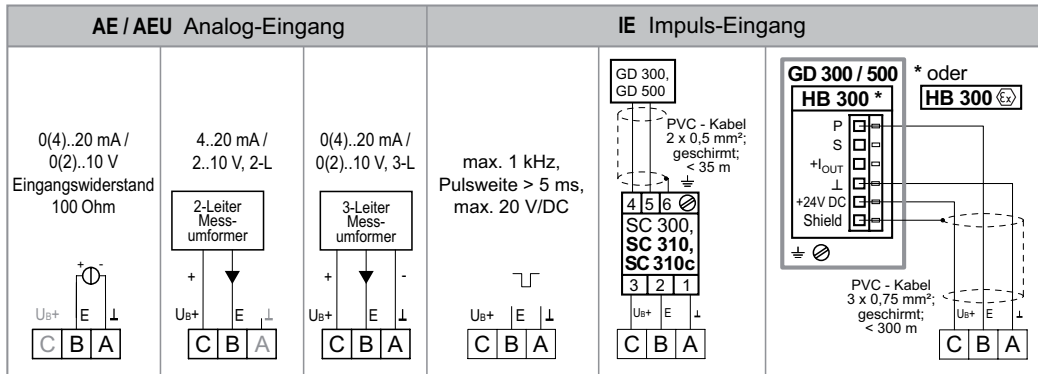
**AE / AEU** Analog-Eingang

0(4)..20 mA / 0(2)..10 V Eingangswiderstand 100 Ohm

+ -

UB+ E ⊥

C B A

4..20 mA / 2..10 V, 2-L

2-Leiter Mess-umformer

+

UB+ E ⊥

C B A

0(4)..20 mA / 0(2)..10 V, 3-L

3-Leiter Mess-umformer

+ -

UB+ E ⊥

C B A

**IE** Impuls-Eingang

max. 1 kHz, Pulsweite > 5 ms, max. 20 V/DC

UB+ E ⊥

C B A

GD 300, GD 500

PVC - Kabel 2 x 0,5 mm²; geschirmt; < 35 m

4 5 6

SC 300, **SC 310, SC 310c**

3 2 1

UB+ E ⊥

C B A

**GD 300 / 500**

**HB 300 \***

**\*** oder **HB 300** ⟨Ex⟩

P

S

+I$_{OUT}$

⊥

+24V DC

Shield

PVC - Kabel 3 x 0,75 mm²; geschirmt; < 300 m

UB+ E ⊥

C B A